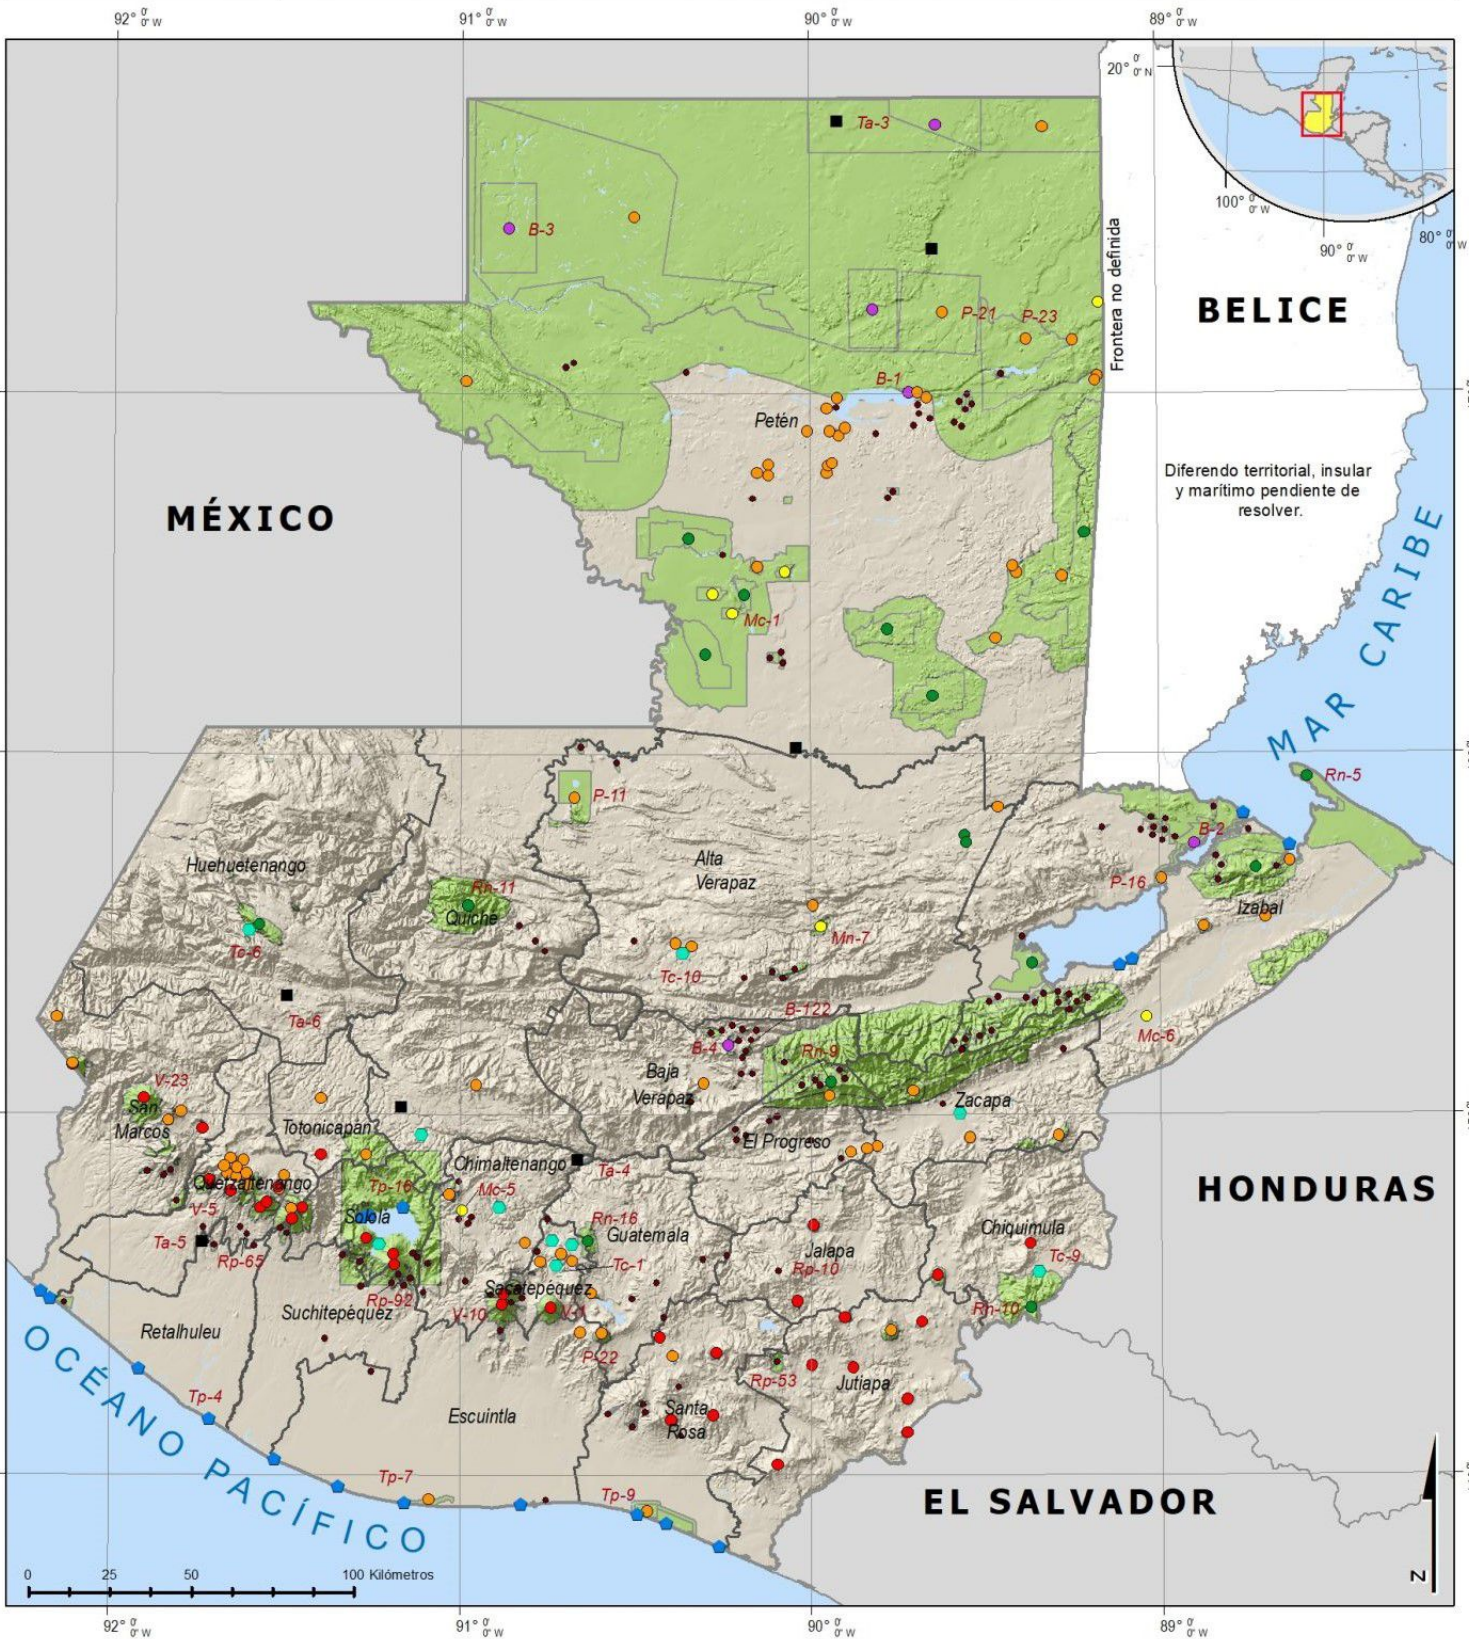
92° 0' 0" W
91° 0' 0" W
90° 0' 0" W
89° 0' 0" W
20° 0' 0" N
100° 0' 0" W
90° 0' 0" W
80° 0' 0" W

Ta-3
B-3
Frontera no definida
BELICE
P-21
P-23
B-1
Petén
MÉXICO
Diferendo territorial, insular y marítimo pendiente de resolver.
MAR CARIBE
Mc-1
Rn-5
P-11
B-2
Alta Verapaz
P-16
Huehuetenango
Rn-11
Quiché
Izabal
Tc-6
Mn-7
Tc-10
Ta-6
B-122
B-4
Rn-9
Mc-6
V-23
Baja Verapaz
Zacapa
San Marcos
Totonicapán
El Progreso
Chimaltenango
Ta-4
HONDURAS
Quetzaltenango
Tp-16
Mc-5
V-5
Sololá
Rn-16
Guatemala
Chiquimula
Ta-5
Rp-65
Tc-1
Jalapa
Tc-9
Rp-10
Rp-92
Sacatepéquez
Rn-10
Suchitepéquez
V-10
V-1
Retalhuleu
P-22
Rp-53
Jutiapa
OCÉANO PACÍFICO
Tp-4
Escuintla
Santa Rosa
Tp-7
Tp-9
EL SALVADOR
0 25 50 100 Kilómetros
N